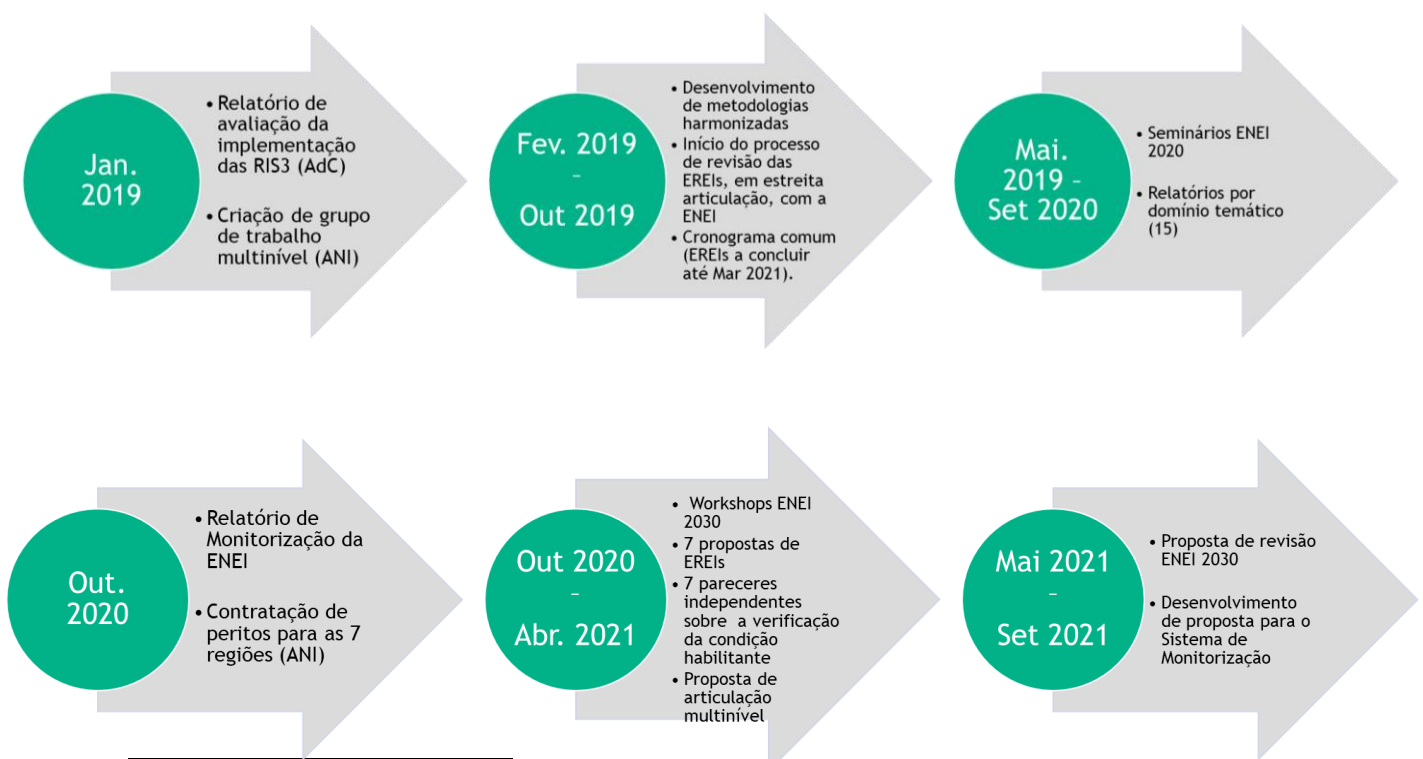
Jan. 2019

• Relatório de avaliação da implementação das RIS3 (AdC)
• Criação de grupo de trabalho multinível (ANI)

Fev. 2019 – Out 2019

• Desenvolvimento de metodologias harmonizadas
• Início do processo de revisão das EREIs, em estreita articulação, com a ENEI
• Cronograma comum (EREIs a concluir até Mar 2021).

Mai. 2019 – Set 2020

• Seminários ENEI 2020
• Relatórios por domínio temático (15)

Out. 2020

• Relatório de Monitorização da ENEI
• Contratação de peritos para as 7 regiões (ANI)

Out 2020 – Abr. 2021

• Workshops ENEI 2030
• 7 propostas de EREIs
• 7 pareceres independentes sobre a verificação da condição habilitante
• Proposta de articulação multinível

Mai 2021 – Set 2021

• Proposta de revisão ENEI 2030
• Desenvolvimento de proposta para o Sistema de Monitorização